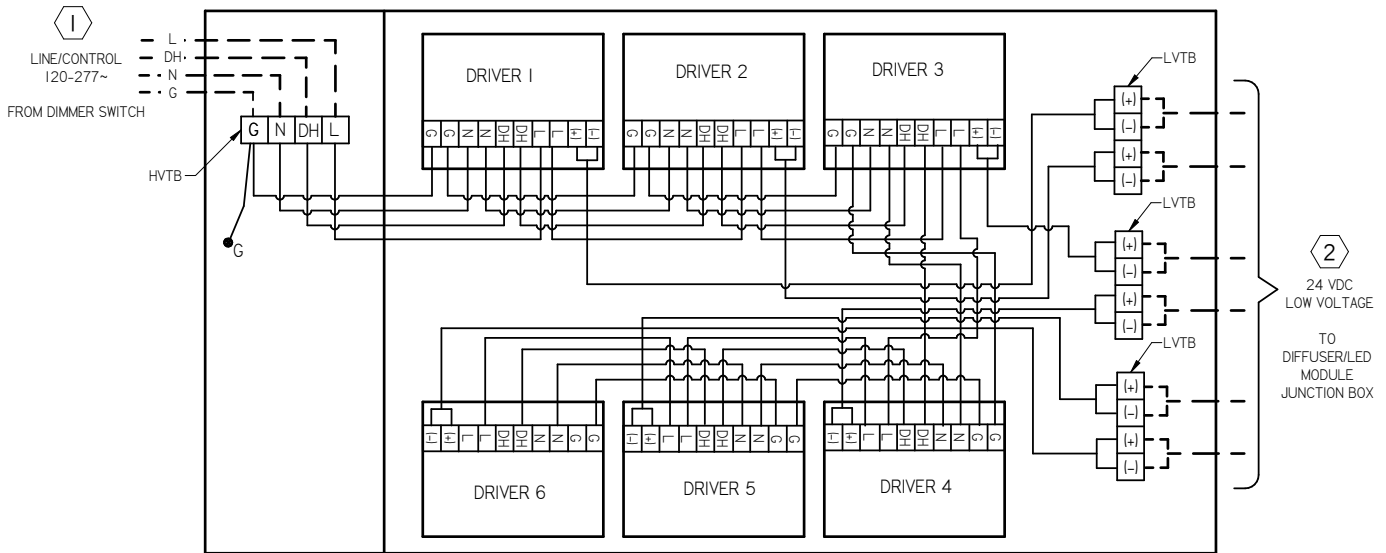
1

LINE/CONTROL
120-277~

FROM DIMMER SWITCH

L
DH
N
G

HVTB

G N DH L

G

DRIVER 1
G G N N DH DH L L (+) (-)

DRIVER 2
G G N N DH DH L L (+) (-)

DRIVER 3
G G N N DH DH L L (+) (-)

LVTB
(+)
(-)
(+)
(-)

LVTB
(+)
(-)
(+)
(-)

LVTB
(+)
(-)
(+)
(-)

2
24 VDC
LOW VOLTAGE

TO
DIFFUSER/LED
MODULE
JUNCTION BOX

(-) (+) L L DH DH N N G G
DRIVER 6

(-) (+) L L DH DH N N G G
DRIVER 5

(-) (+) L L DH DH N N G G
DRIVER 4